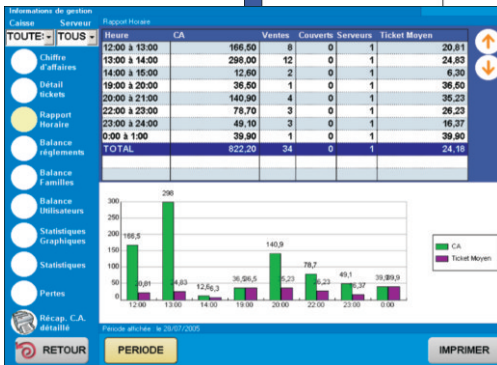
Informations de gestion
Caisse Serveur
TOUTE: TOUS
Rapport Horaire

Chiffre d'affaires
Détail tickets
Rapport Horaire
Balance règlements
Balance Familles
Balance Utilisateurs
Statistiques Graphiques
Statistiques
Pertes
Récap. C.A. détaillé

| Heure | CA | Ventes | Couverts | Serveurs | Ticket Moyen |
|---|---|---|---|---|---|
| 12:00 à 13:00 | 166,50 | 8 | 0 | 1 | 20,81 |
| 13:00 à 14:00 | 298,00 | 12 | 0 | 1 | 24,83 |
| 14:00 à 15:00 | 12,60 | 2 | 0 | 1 | 6,30 |
| 19:00 à 20:00 | 36,50 | 1 | 0 | 1 | 36,50 |
| 20:00 à 21:00 | 140,90 | 4 | 0 | 1 | 35,23 |
| 22:00 à 23:00 | 78,70 | 3 | 0 | 1 | 26,23 |
| 23:00 à 24:00 | 49,10 | 3 | 0 | 1 | 16,37 |
| 0:00 à 1:00 | 39,90 | 1 | 0 | 1 | 39,90 |
| TOTAL | 822,20 | 34 | 0 | 1 | 24,18 |

300
250
200
150
100
50
0
166,5
20,81
298
24,83
12,6 6,3
36,5 36,5
140,9
35,23
78,7
26,23
49,1
16,37
39,9 39,9
12:00
13:00
14:00
19:00
20:00
22:00
23:00
0:00
CA
Ticket Moyen

Période affichée : le 28/07/2005

RETOUR
PERIODE
IMPRIMER